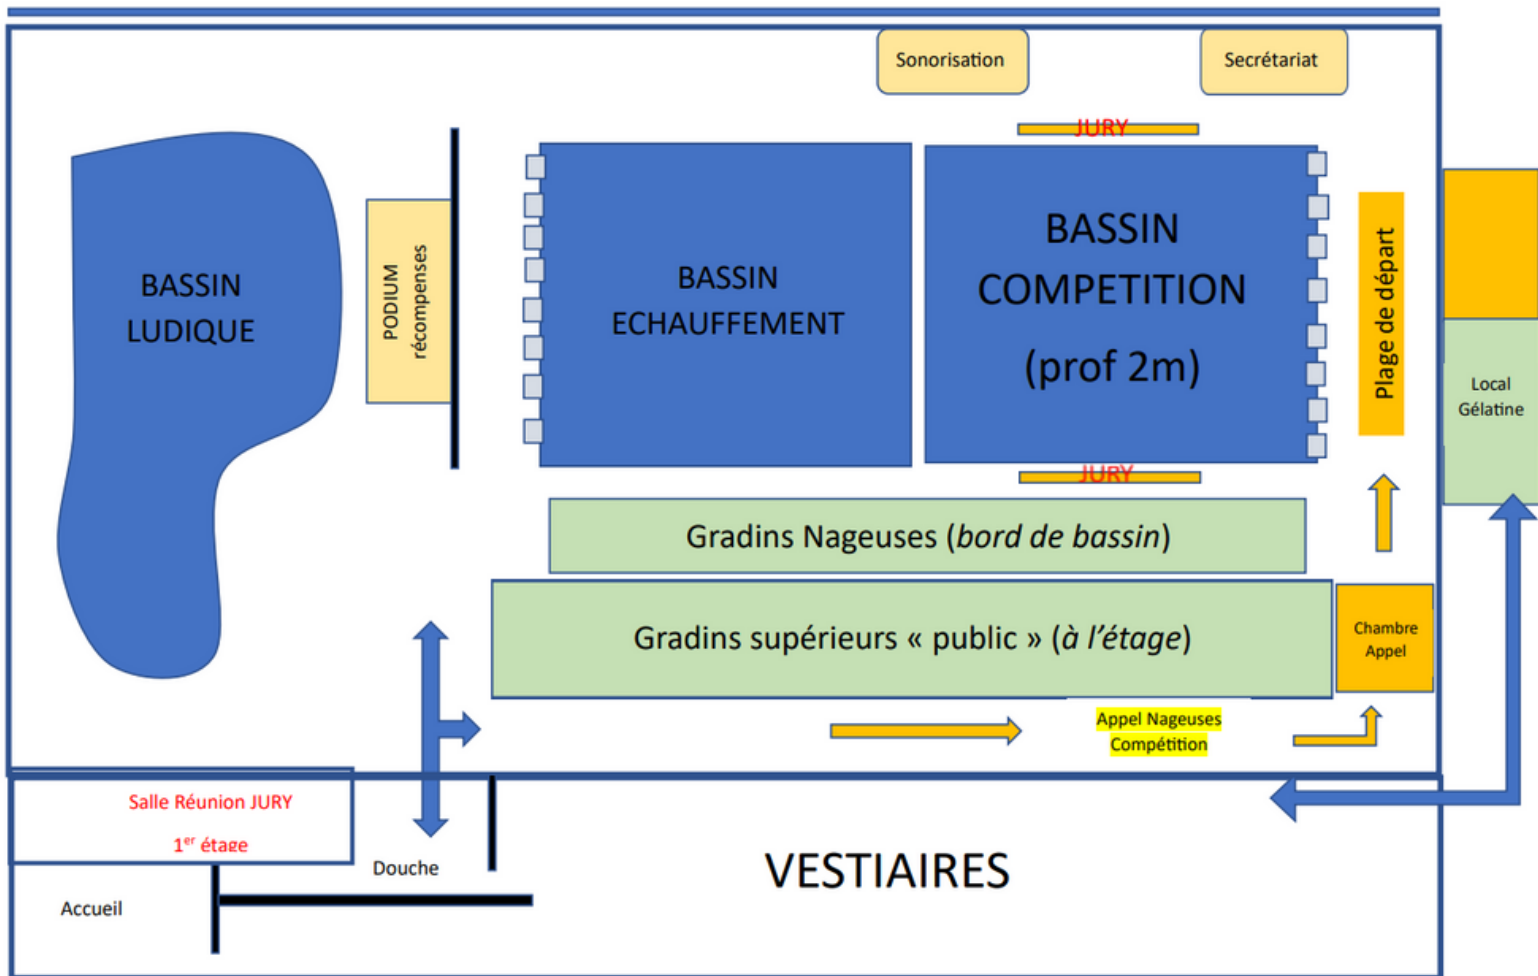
Sonorisation

Secrétariat

JURY

BASSIN LUDIQUE

PODIUM récompenses

BASSIN ECHAUFFEMENT

BASSIN COMPETITION (prof 2m)

Plage de départ

Local Gélatine

JURY

Gradins Nageuses (*bord de bassin*)

Gradins supérieurs « public » (*à l'étage*)

Chambre Appel

Appel Nageuses Compétition

Salle Réunion JURY

1$^{er}$ étage

Douche

VESTIAIRES

Accueil